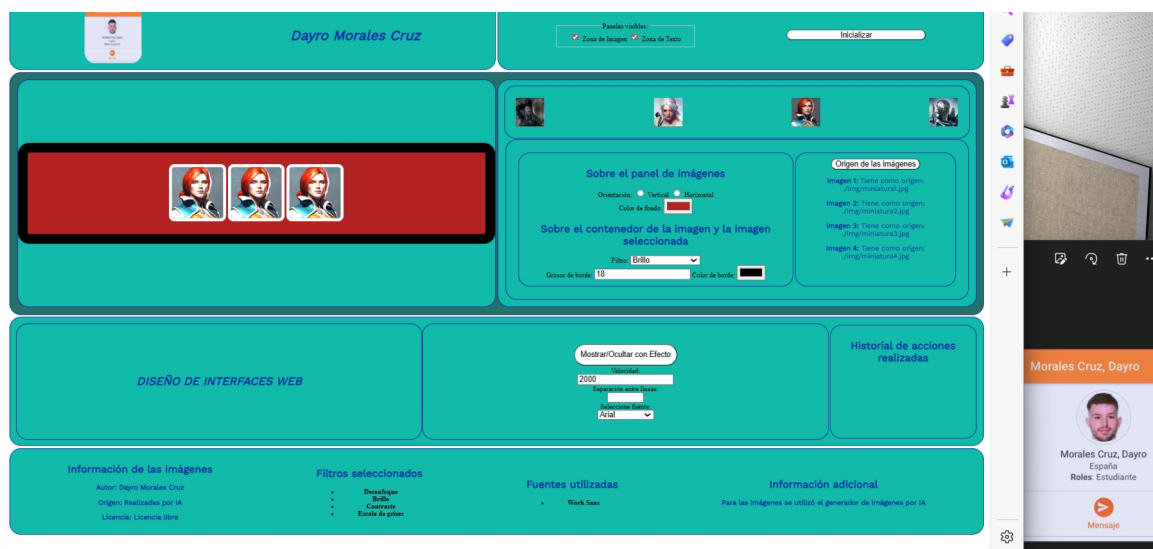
Dayro Morales Cruz

Paneles visibles
Zona de Imagenes Zona de Texto

Inicializar

Sobre el panel de imágenes
Orientación: Vertical Horizontal
Color de fondo:

Sobre el contenedor de la imagen y la imagen seleccionada
Filtro: Brillo
Grosor de borde: 18 Color de borde:

Origen de las imágenes
Imagen 1: Tiene como origen: ./img/miniatura1.jpg
Imagen 2: Tiene como origen: ./img/miniatura2.jpg
Imagen 3: Tiene como origen: ./img/miniatura3.jpg
Imagen 4: Tiene como origen: ./img/miniatura4.jpg

DISEÑO DE INTERFACES WEB

Mostrar/Ocultar con Efecto
Velocidad:
2000
Separación entre líneas:
Seleccione fuente:
Arial

Historial de acciones realizadas

Información de las imágenes
Autor: Dayro Morales Cruz
Origen: Realizadas por IA
Licencia: Licencia libre

Filtros seleccionados
- Desenfoque
- Brillo
- Contraste
- Escala de grises

Fuentes utilizadas
- Work Sans

Información adicional
Para las imágenes se utilizó el generador de imágenes por IA

Morales Cruz, Dayro

Morales Cruz, Dayro
España
Roles: Estudiante

Mensaje